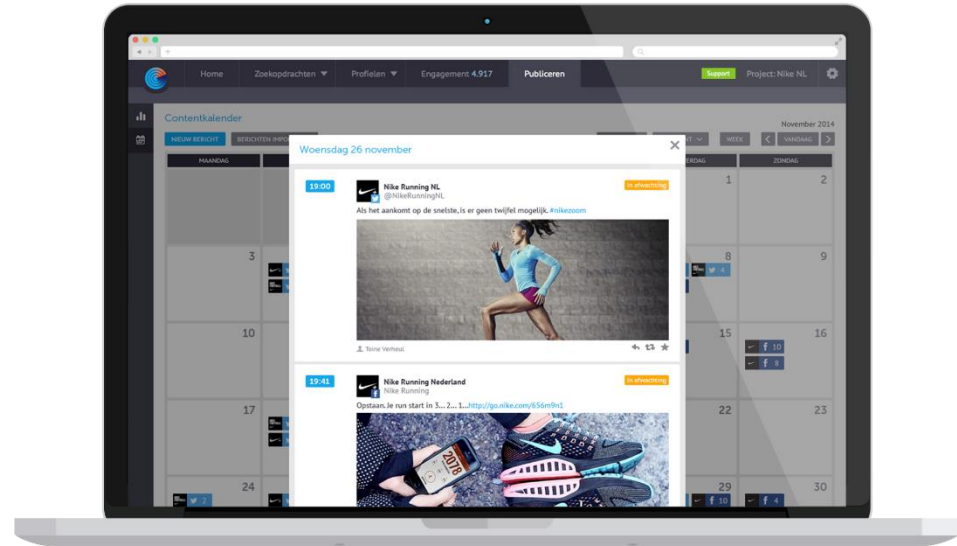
Home
Zoekopdrachten
Profielen
Engagement 4.917
Publiceren
Support
Project: Nike NL

Contentkalender
November 2014
NIEUW BERICHT
BERICHTEN IMPO
WEEK
VANDAAG
MAANDAG
ZONDAG

Woensdag 26 november

19:00
Nike Running NL
@NikeRunningNL
In afwachting
Als het aankomt op de snelste, is er geen twijfel mogelijk. #nikezoom
Toine Verheul

19:41
Nike Running Nederland
Nike Running
In afwachting
Opstaan. Je run start in 3... 2... 1...http://go.nike.com/656m9n1

1
2
3
8
4
9
10
15
16
10
8
17
22
23
24
7
29
30
10
9